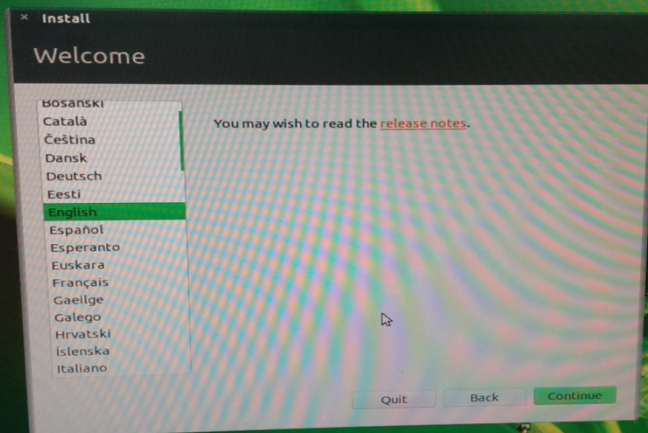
× Install

Welcome

Bosanski
Català
Čeština
Dansk
Deutsch
Eesti
English
Español
Esperanto
Euskara
Français
Gaeilge
Galego
Hrvatski
Íslenska
Italiano

You may wish to read the release notes.

Quit
Back
Continue